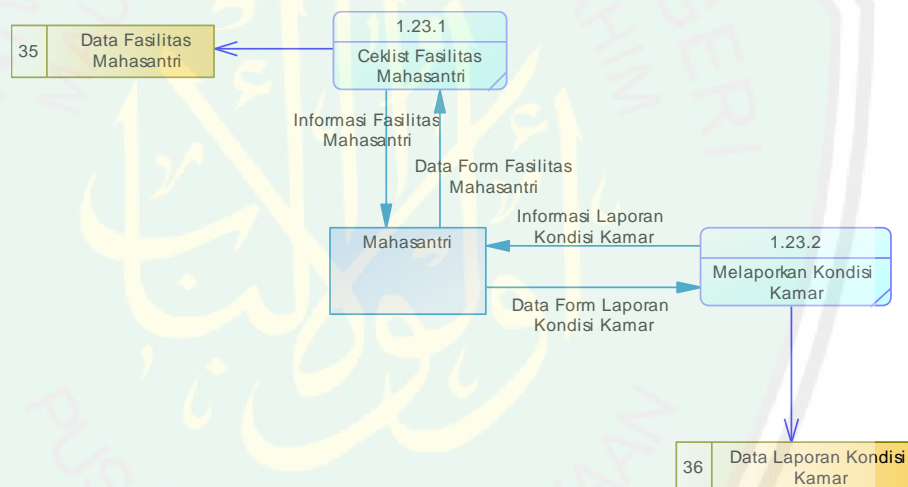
1.23.1
Ceklist Fasilitas Mahasantri

35 Data Fasilitas Mahasantri

Informasi Fasilitas Mahasantri

Data Form Fasilitas Mahasantri

Mahasantri

Informasi Laporan Kondisi Kamar

1.23.2
Melaporkan Kondisi Kamar

Data Form Laporan Kondisi Kamar

36 Data Laporan Kondisi Kamar